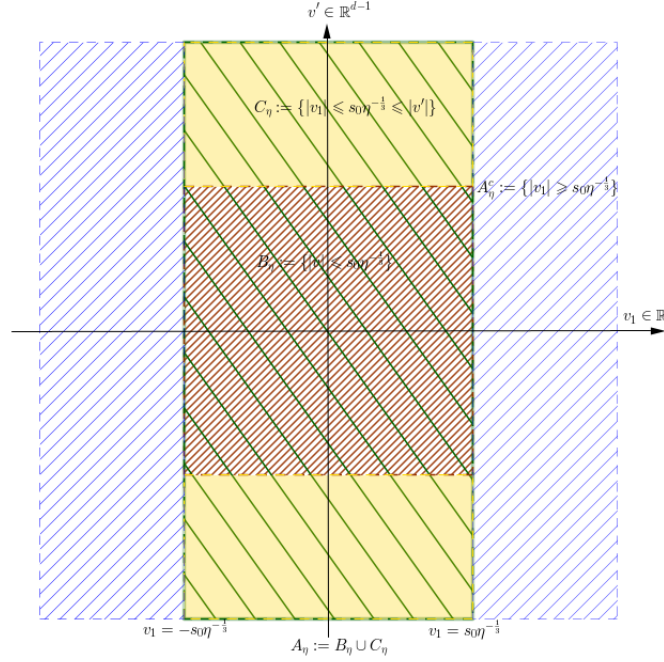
$v' \in \mathbb{R}^{d-1}$

$C_\eta := \{|v_1| \leqslant s_0\eta^{-\frac{1}{3}} \leqslant |v'|\}$

$A_\eta^c := \{|v_1| \geqslant s_0\eta^{-\frac{1}{3}}\}$

$B_\eta := \{|v| \leqslant s_0\eta^{-\frac{1}{3}}\}$

$v_1 \in \mathbb{R}$

$v_1 = -s_0\eta^{-\frac{1}{3}}$

$v_1 = s_0\eta^{-\frac{1}{3}}$

$A_\eta := B_\eta \cup C_\eta$